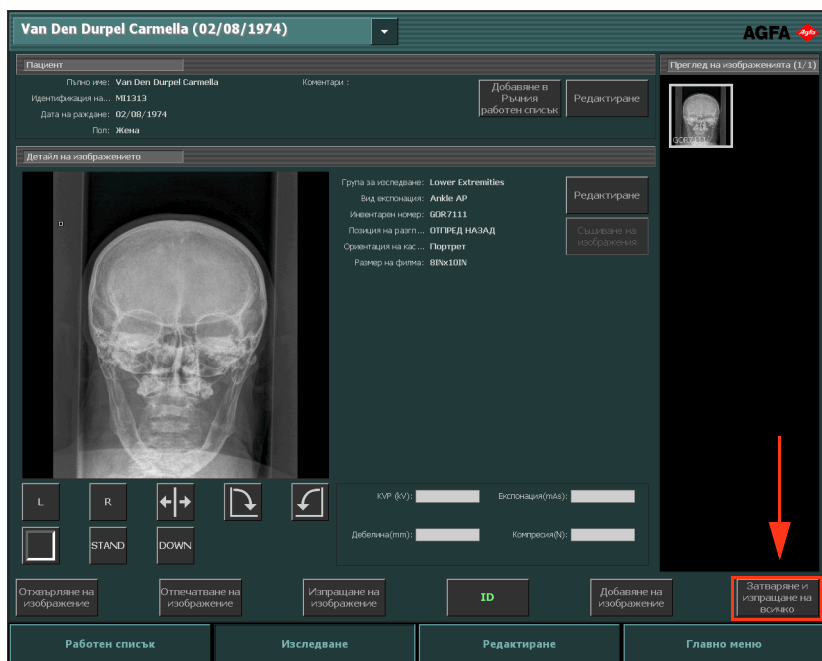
Van Den Durpel Carmella (02/08/1974)

AGFA Agfa

Пациент

Пълно име: Van Den Durpel Carmella
Идентификация на... MI1313
Дата на раждане: 02/08/1974
Пол: Жена

Коментари :

Добавяне в Ръчния работен списък

Редактиране

Детайл на изображението

Група за изследване: Lower Extremities
Вид експонация: Ankle AP
Инвентарен номер: GOR7111
Позиция на разгл... ОТПРЕД НАЗАД
Ориентация на кас... Портрет
Размер на филма: 8INx10IN

Редактиране

Съшиване на изображения

L
R
STAND
DOWN

KVP (kV):
Експонация(mAs):
Дебелина(mm):
Компресия(N):

Преглед на изображенията (1/1)

GOR7111

Отхвърляне на изображение

Отпечатване на изображение

Изпращане на изображение

ID

Добавяне на изображение

Затваряне и изпращане на всичко

Работен списък

Изследване

Редактиране

Главно меню